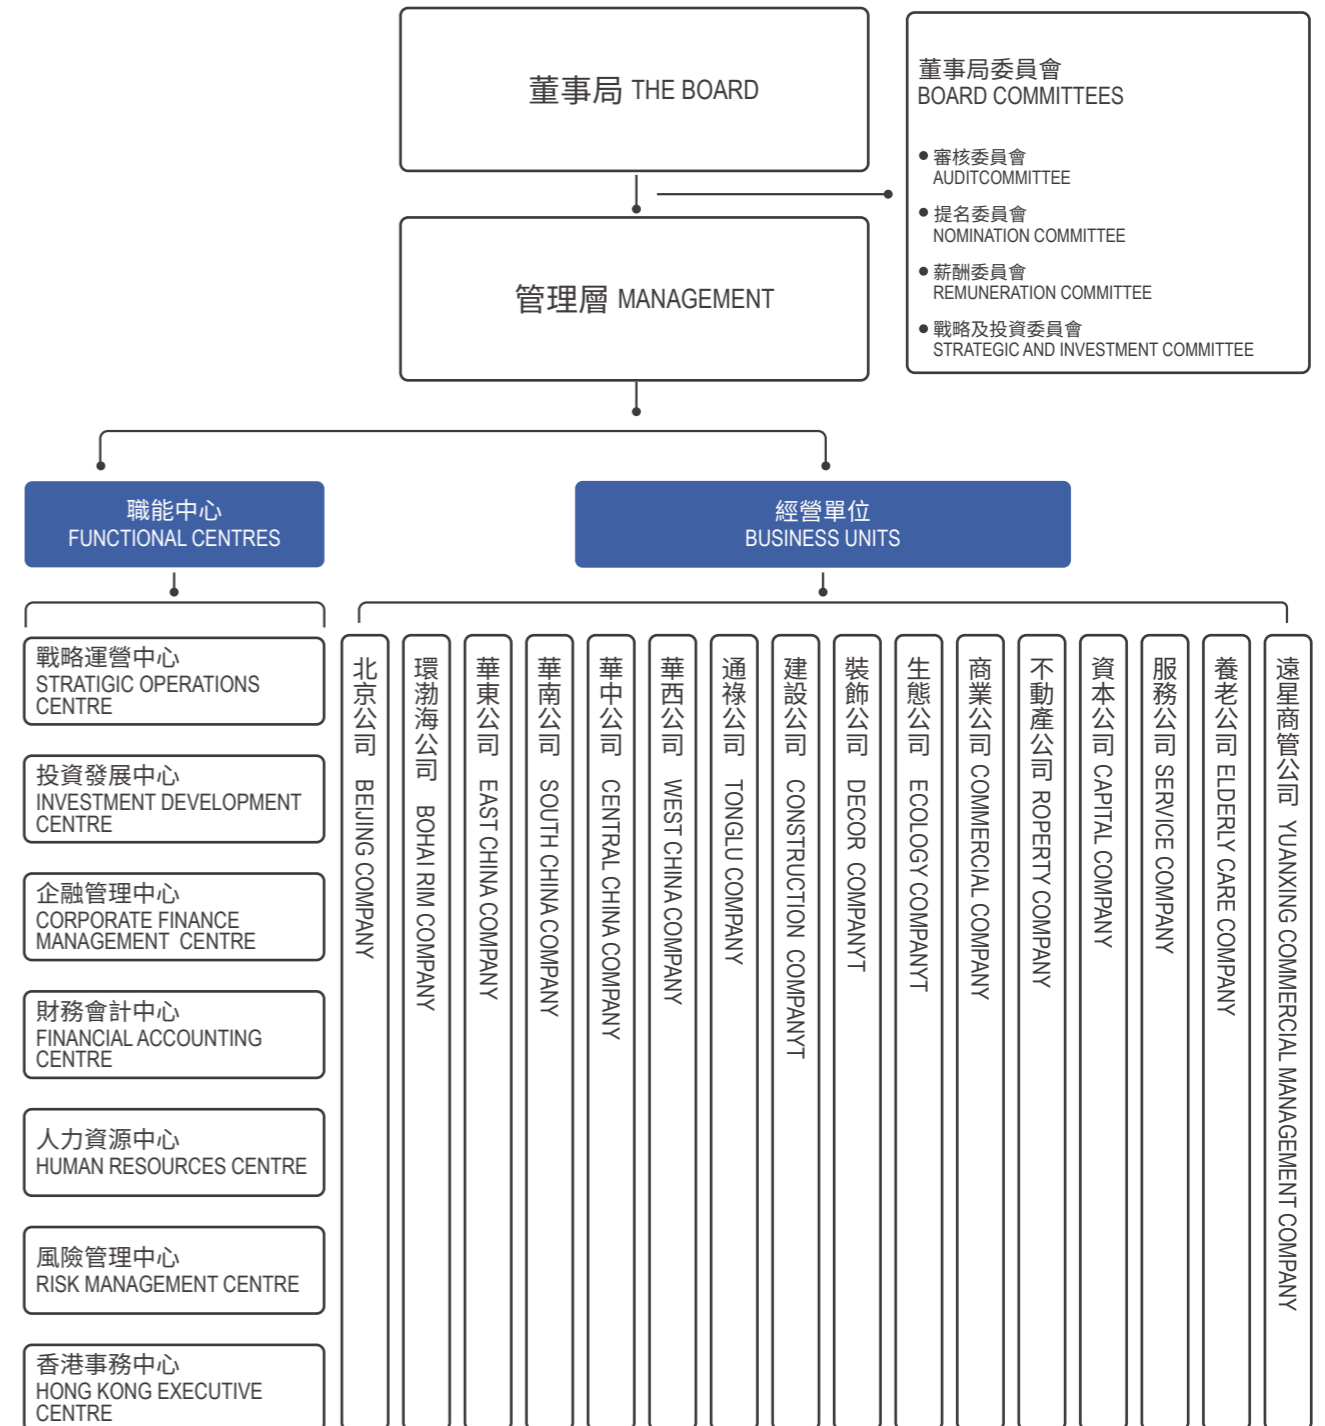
董事局 THE BOARD

董事局委員會
BOARD COMMITTEES

● 審核委員會
AUDITCOMMITTEE

● 提名委員會
NOMINATION COMMITTEE

● 薪酬委員會
REMUNERATION COMMITTEE

● 戰略及投資委員會
STRATEGIC AND INVESTMENT COMMITTEE

管理層 MANAGEMENT

職能中心
FUNCTIONAL CENTRES

經營單位
BUSINESS UNITS

戰略運營中心
STRATIGIC OPERATIONS CENTRE

投資發展中心
INVESTMENT DEVELOPMENT CENTRE

企融管理中心
CORPORATE FINANCE MANAGEMENT CENTRE

財務會計中心
FINANCIAL ACCOUNTING CENTRE

人力資源中心
HUMAN RESOURCES CENTRE

風險管理中心
RISK MANAGEMENT CENTRE

香港事務中心
HONG KONG EXECUTIVE CENTRE

北京公司 BEIJING COMPANY

環渤海公司 BOHAI RIM COMPANY

華東公司 EAST CHINA COMPANY

華南公司 SOUTH CHINA COMPANY

華中公司 CENTRAL CHINA COMPANY

華西公司 WEST CHINA COMPANY

通祿公司 TONGLU COMPANY

建設公司 CONSTRUCTION COMPANYT

裝飾公司 DECOR COMPANYT

生態公司 ECOLOGY COMPANYT

商業公司 COMMERCIAL COMPANY

不動產公司 ROPERTY COMPANY

資本公司 CAPITAL COMPANY

服務公司 SERVICE COMPANY

養老公司 ELDERLY CARE COMPANY

遠星商管公司 YUANXING COMMERCIAL MANAGEMENT COMPANY